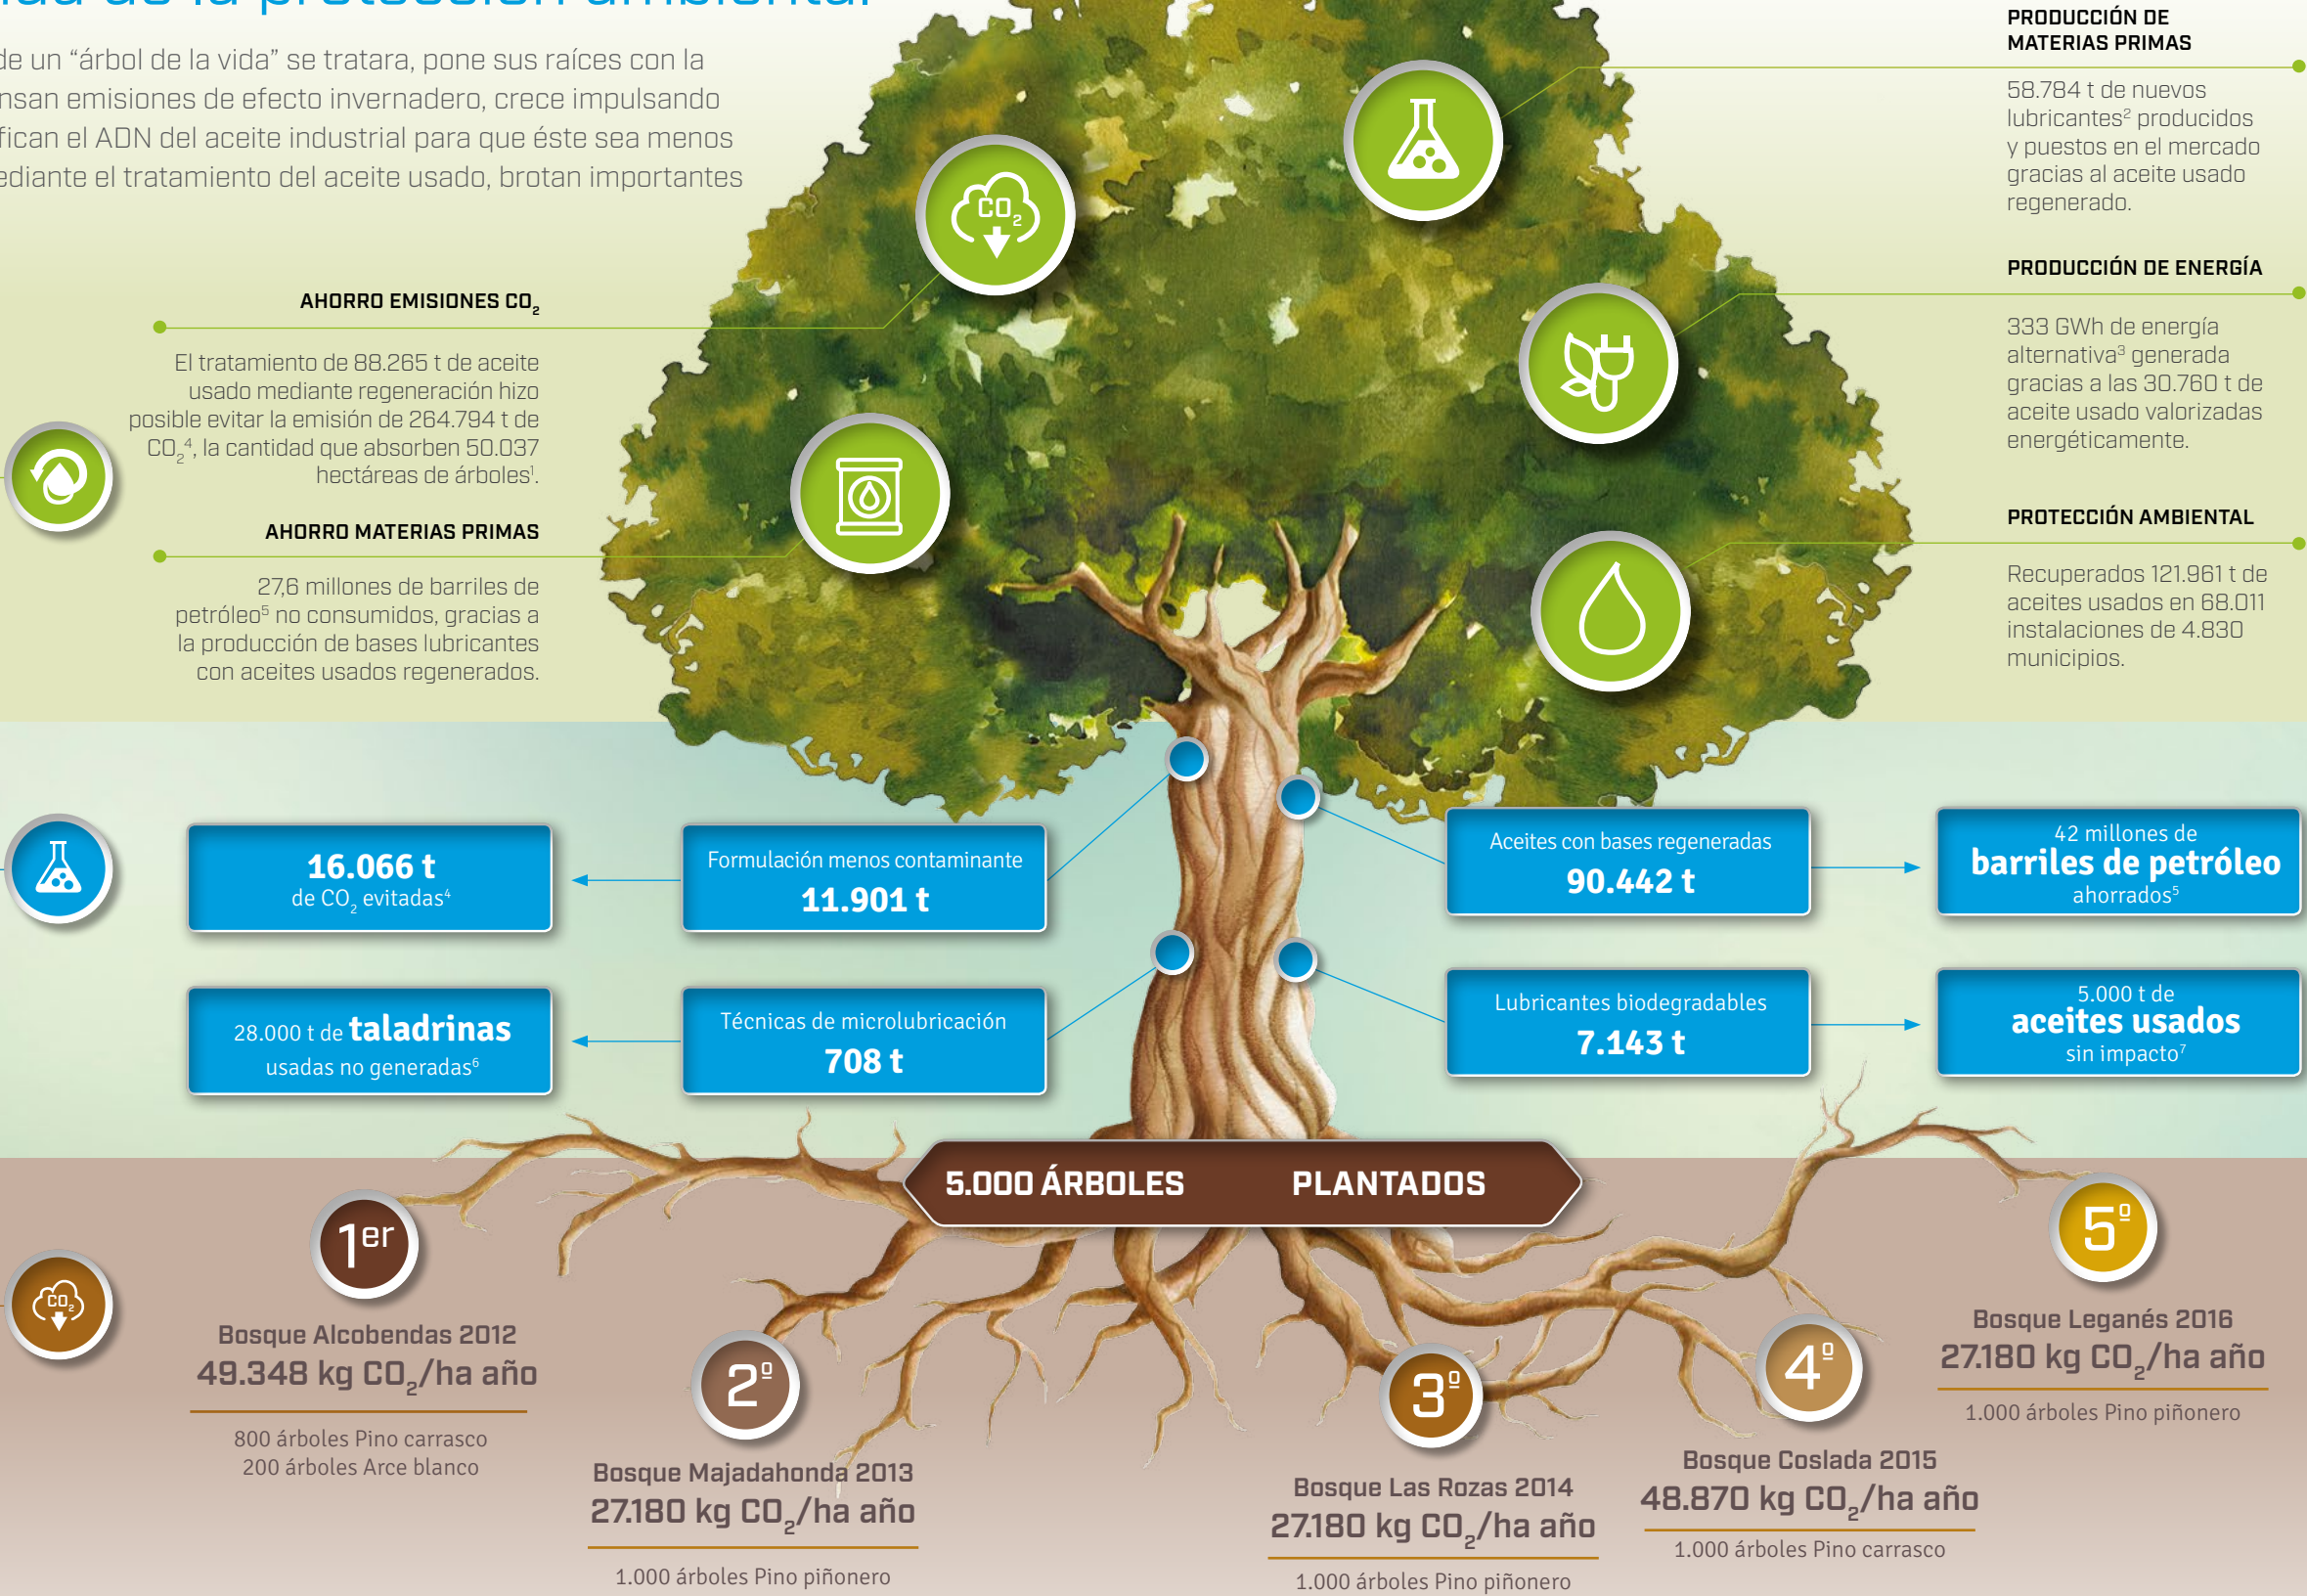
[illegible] de la protección ambiental

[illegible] de un "árbol de la vida" se tratara, pone sus raíces con la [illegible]nsan emisiones de efecto invernadero, crece impulsando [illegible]fican el ADN del aceite industrial para que éste sea menos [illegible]ediante el tratamiento del aceite usado, brotan importantes

PRODUCCIÓN DE MATERIAS PRIMAS

58.784 t de nuevos lubricantes² producidos y puestos en el mercado gracias al aceite usado regenerado.

PRODUCCIÓN DE ENERGÍA

333 GWh de energía alternativa³ generada gracias a las 30.760 t de aceite usado valorizadas energéticamente.

PROTECCIÓN AMBIENTAL

Recuperados 121.961 t de aceites usados en 68.011 instalaciones de 4.830 municipios.

AHORRO EMISIONES $CO_2$

El tratamiento de 88.265 t de aceite usado mediante regeneración hizo posible evitar la emisión de 264.794 t de $CO_2$⁴, la cantidad que absorben 50.037 hectáreas de árboles¹.

AHORRO MATERIAS PRIMAS

27,6 millones de barriles de petróleo⁵ no consumidos, gracias a la producción de bases lubricantes con aceites usados regenerados.

$CO_2$

16.066 t de $CO_2$ evitadas⁴

Formulación menos contaminante 11.901 t

Aceites con bases regeneradas 90.442 t

42 millones de barriles de petróleo ahorrados⁵

28.000 t de taladrinas usadas no generadas⁶

Técnicas de microlubricación 708 t

Lubricantes biodegradables 7.143 t

5.000 t de aceites usados sin impacto⁷

5.000 ÁRBOLES PLANTADOS

1er
Bosque Alcobendas 2012
49.348 kg $CO_2$/ha año
800 árboles Pino carrasco
200 árboles Arce blanco

2º
Bosque Majadahonda 2013
27.180 kg $CO_2$/ha año
1.000 árboles Pino piñonero

3º
Bosque Las Rozas 2014
27.180 kg $CO_2$/ha año
1.000 árboles Pino piñonero

4º
Bosque Coslada 2015
48.870 kg $CO_2$/ha año
1.000 árboles Pino carrasco

5º
Bosque Leganés 2016
27.180 kg $CO_2$/ha año
1.000 árboles Pino piñonero